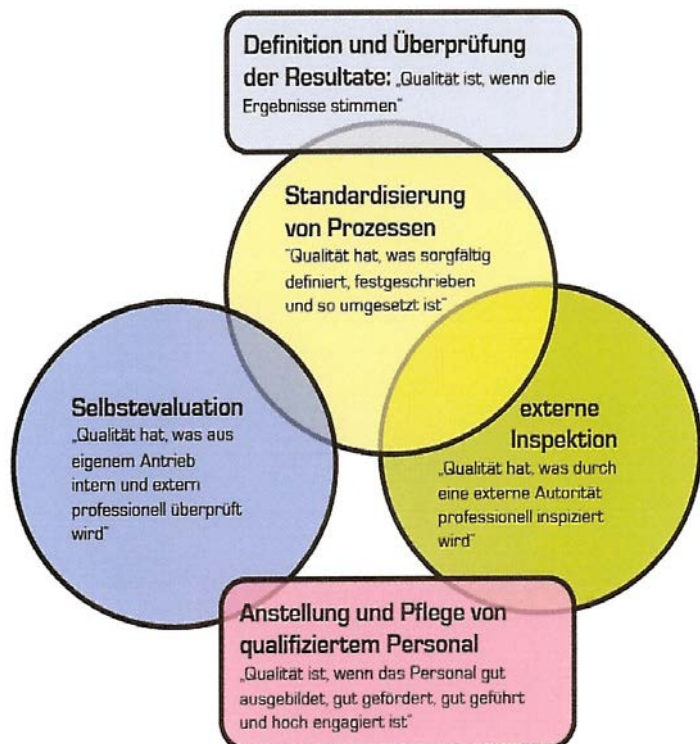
Definition und Überprüfung der Resultate: „Qualität ist, wenn die Ergebnisse stimmen"

Standardisierung von Prozessen
"Qualität hat, was sorgfältig definiert, festgeschrieben und so umgesetzt ist"

Selbstevaluation
„Qualität hat, was aus eigenem Antrieb intern und extern professionell überprüft wird"

externe Inspektion
„Qualität hat, was durch eine externe Autorität professionell inspiziert wird"

Anstellung und Pflege von qualifiziertem Personal
„Qualität ist, wenn das Personal gut ausgebildet, gut gefördert, gut geführt und hoch engagiert ist"